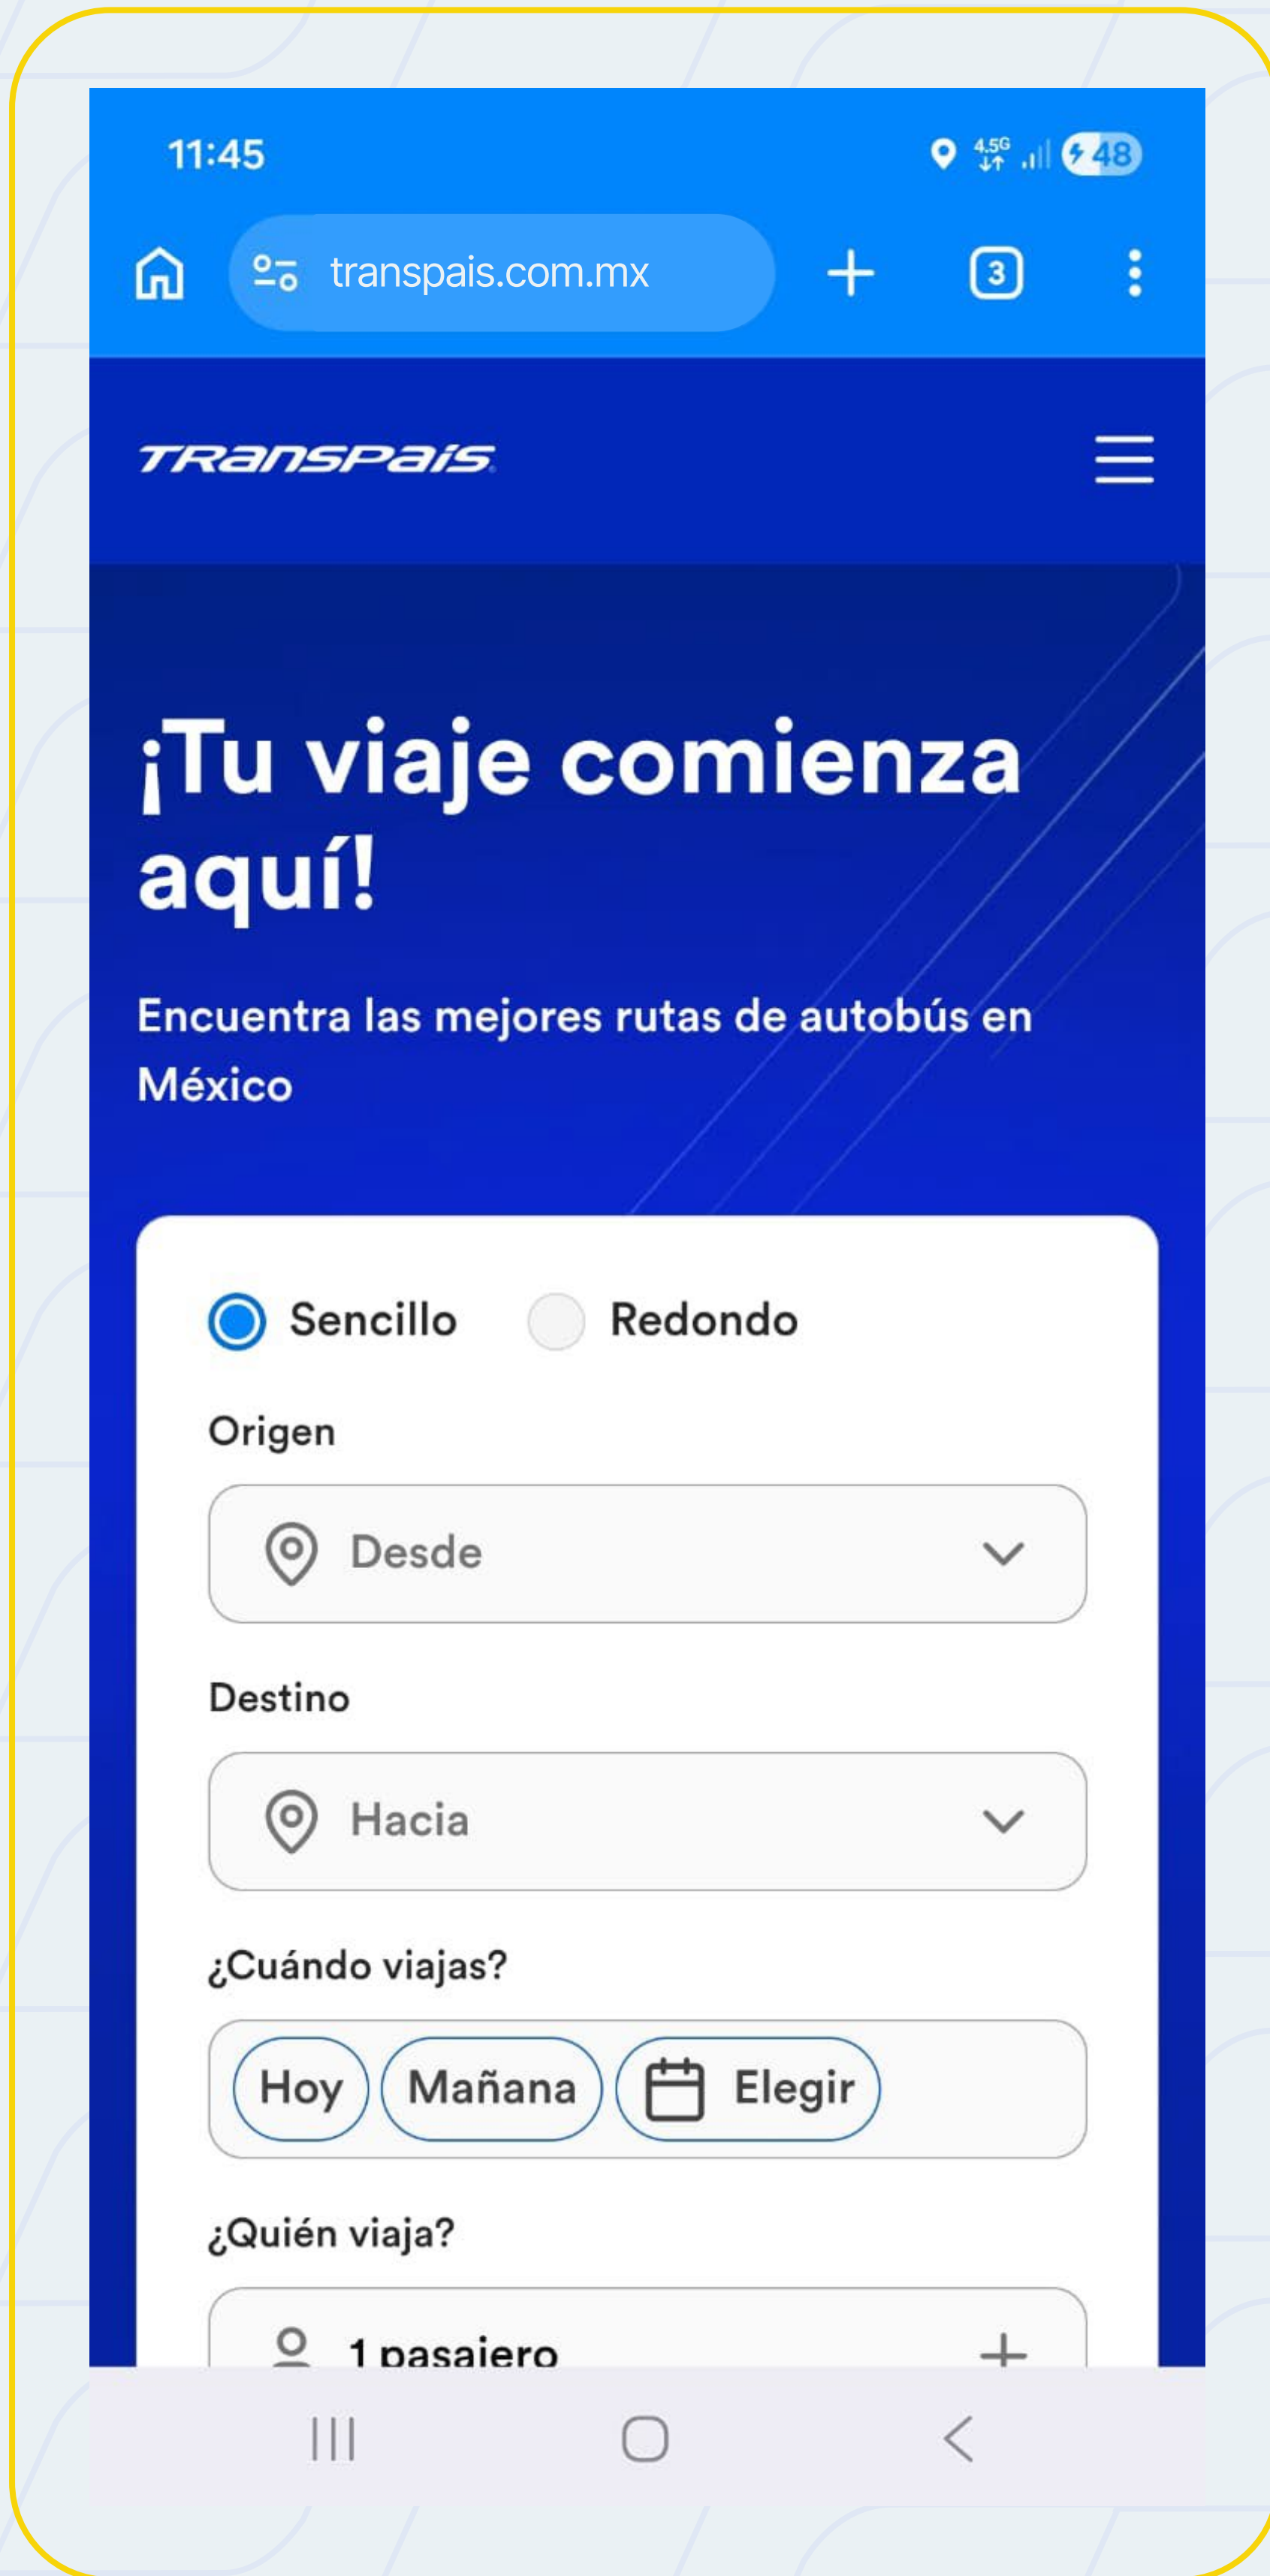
11:45

4.5G 48

transpais.com.mx

3

TRANSPAIS

¡Tu viaje comienza aquí!

Encuentra las mejores rutas de autobús en México

Sencillo Redondo

Origen

Desde

Destino

Hacia

¿Cuándo viajas?

Hoy Mañana Elegir

¿Quién viaja?

1 pasajero